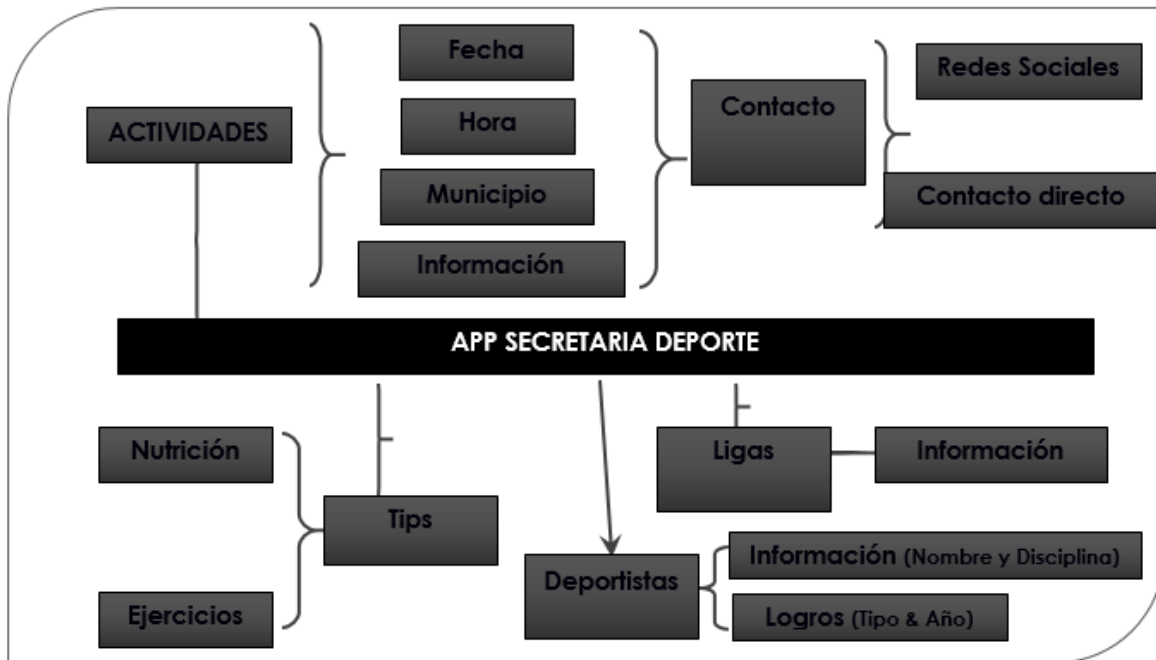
ACTIVIDADES

Fecha

Hora

Municipio

Información

Contacto

Redes Sociales

Contacto directo

APP SECRETARIA DEPORTE

Nutrición

Ejercicios

Tips

Deportistas

Información (Nombre y Disciplina)

Logros (Tipo & Año)

Ligas

Información